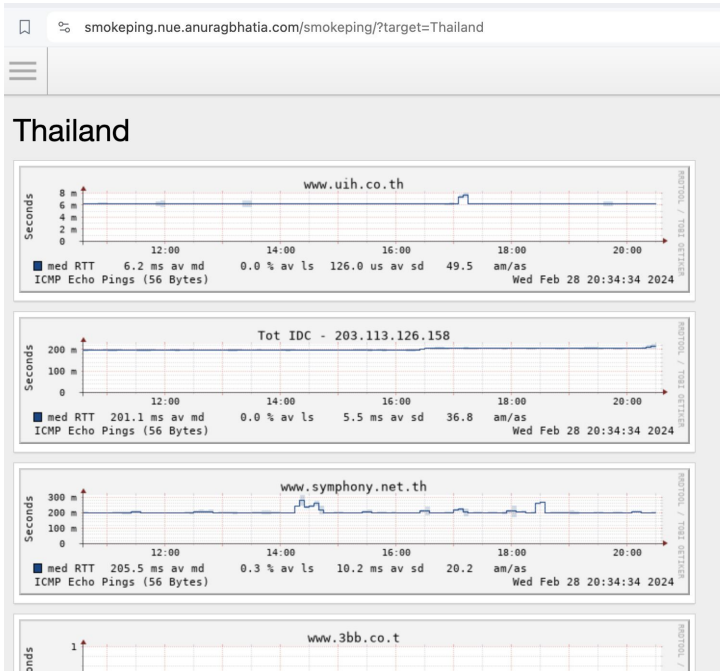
smokeping.nue.anuragbhatia.com/smokeping/?target=Thailand

Thailand

www.uih.co.th

Seconds

8 m
6 m
4 m
2 m
0

12:00 14:00 16:00 18:00 20:00

med RTT 6.2 ms av md 0.0 % av ls 126.0 us av sd 49.5 am/as
ICMP Echo Pings (56 Bytes) Wed Feb 28 20:34:34 2024

RRDTOOL / TOBI OETIKER

Tot IDC - 203.113.126.158

Seconds

200 m
100 m
0

12:00 14:00 16:00 18:00 20:00

med RTT 201.1 ms av md 0.0 % av ls 5.5 ms av sd 36.8 am/as
ICMP Echo Pings (56 Bytes) Wed Feb 28 20:34:34 2024

RRDTOOL / TOBI OETIKER

www.symphony.net.th

Seconds

300 m
200 m
100 m
0

12:00 14:00 16:00 18:00 20:00

med RTT 205.5 ms av md 0.3 % av ls 10.2 ms av sd 20.2 am/as
ICMP Echo Pings (56 Bytes) Wed Feb 28 20:34:34 2024

RRDTOOL / TOBI OETIKER

www.3bb.co.t

onds

1

RRDTOOL /